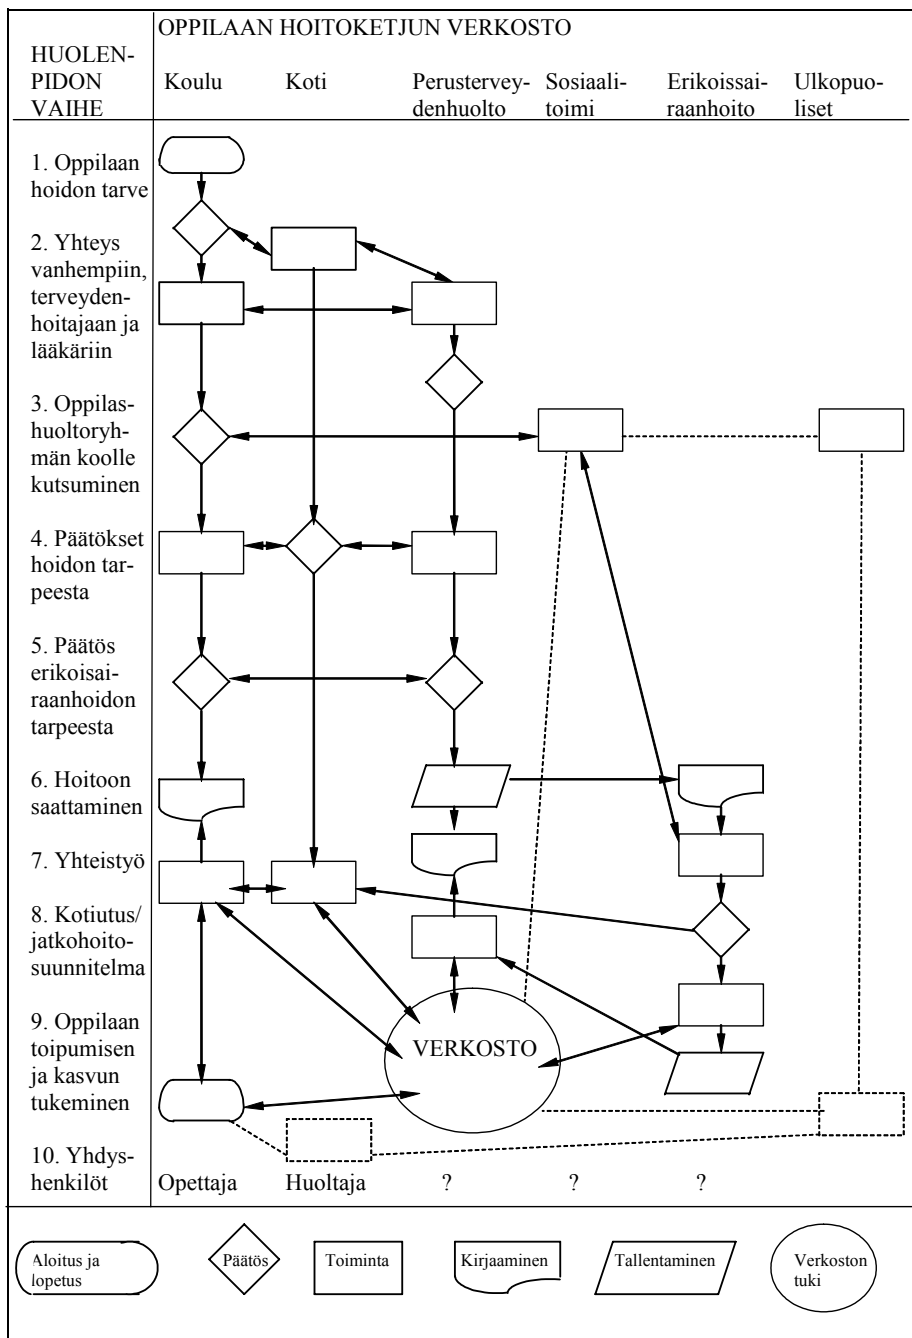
| HUOLENPIDON VAIHE | OPPILAAN HOITOKETJUN VERKOSTO | | | | | |
|---|---|---|---|---|---|---|
| | Koulu | Koti | Perusterveydenhuolto | Sosiaalitoimi | Erikoissairaanhoito | Ulkopuoliset |
| 1. Oppilaan hoidon tarve | | | | | | |
| 2. Yhteys vanhempiin, terveydenhoitajaan ja lääkäriin | | | | | | |
| 3. Oppilashuoltoryhmän koolle kutsuminen | | | | | | |
| 4. Päätökset hoidon tarpeesta | | | | | | |
| 5. Päätös erikoisairaanhoidon tarpeesta | | | | | | |
| 6. Hoitoon saattaminen | | | | | | |
| 7. Yhteistyö | | | | | | |
| 8. Kotiutus/jatkohoitosuunnitelma | | | | | | |
| 9. Oppilaan toipumisen ja kasvun tukeminen | | | VERKOSTO | | | |
| 10. Yhdyshenkilöt | Opettaja | Huoltaja | ? | ? | ? | |

Aloitus ja lopetus

Päätös

Toiminta

Kirjaaminen

Tallentaminen

Verkoston tuki